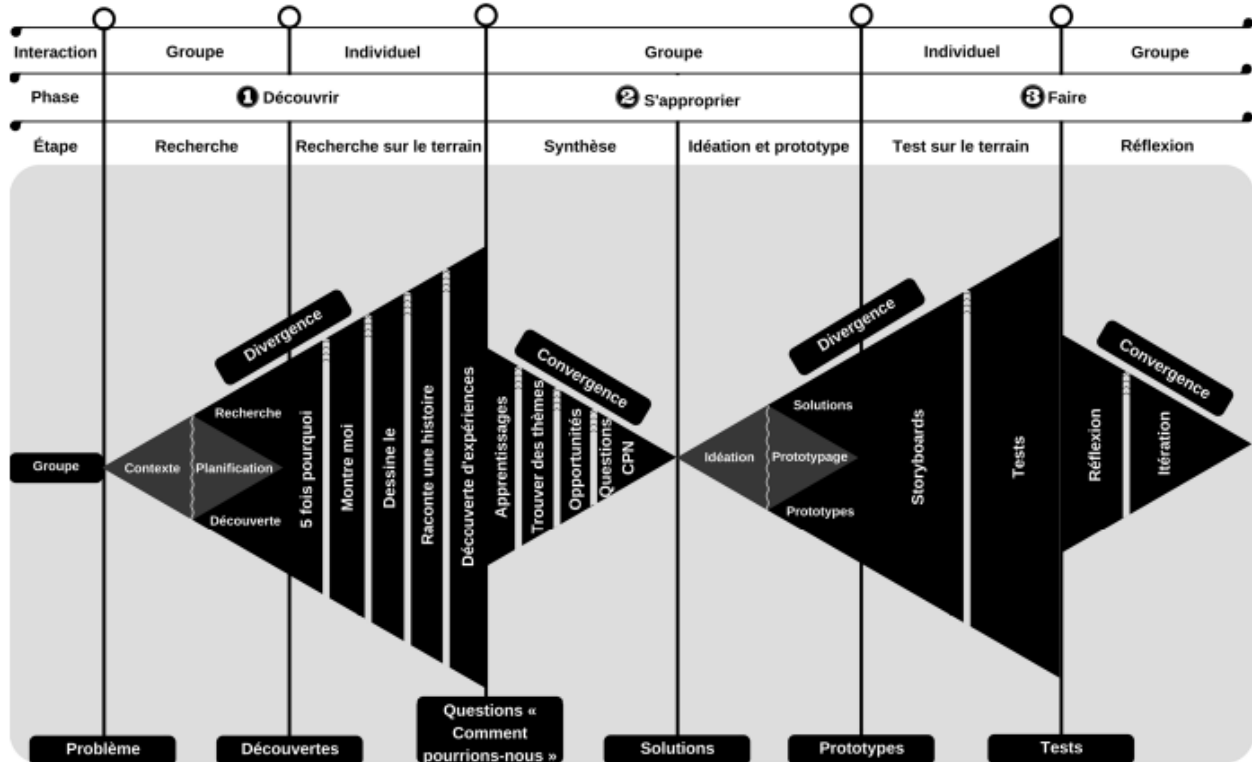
Interaction | Groupe | Individuel | Groupe | Individuel | Groupe

Phase | 1 Découvrir | 2 S'approprier | 3 Faire

Étape | Recherche | Recherche sur le terrain | Synthèse | Idéation et prototype | Test sur le terrain | Réflexion

Divergence

Convergence

Divergence

Convergence

Groupe

Contexte

Recherche

Planification

Découverte

5 fois pourquoi

Montre moi

Dessine le

Raconte une histoire

Découverte d'expériences

Apprentissages

Trouver des thèmes

Opportunités

Questions

CPN

Idéation

Solutions

Prototypage

Prototypes

Storyboards

Tests

Réflexion

Itération

Problème

Découvertes

Questions « Comment pourrions-nous »

Solutions

Prototypes

Tests